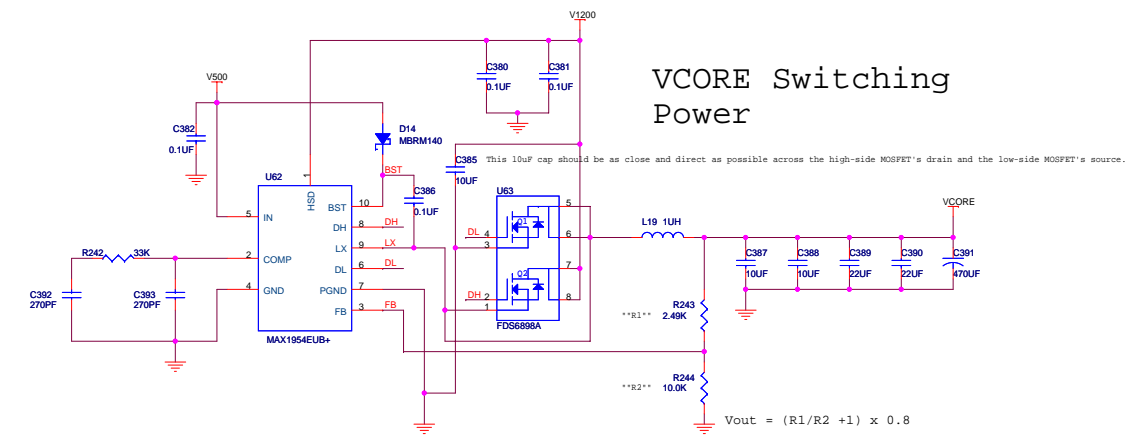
V1200

VCORE Switching Power

V500

C380
0.1UF

C381
0.1UF

C382
0.1UF

D14
MBRM140

C385
10UF

This 10uF cap should be as close and direct as possible across the high-side MOSFET's drain and the low-side MOSFET's source.

U62

HSD
1

BST

C386
0.1UF

U63

5 IN

10 BST
8 DH
9 LX
6 DL
7 PGND
3 FB

2 COMP
4 GND

MAX1954EUB+

DH
LX
DL
FB

R242 33K

C392
270PF

C393
270PF

DL 4
3
DH 2
1

Q1
Q2

5
6
7
8

FDS6898A

L19 1UH

VCORE

C387
10UF

C388
10UF

C389
22UF

C390
22UF

C391
470UF

**R1**
R243
2.49K

**R2**
R244
10.0K

Vout = (R1/R2 +1) x 0.8